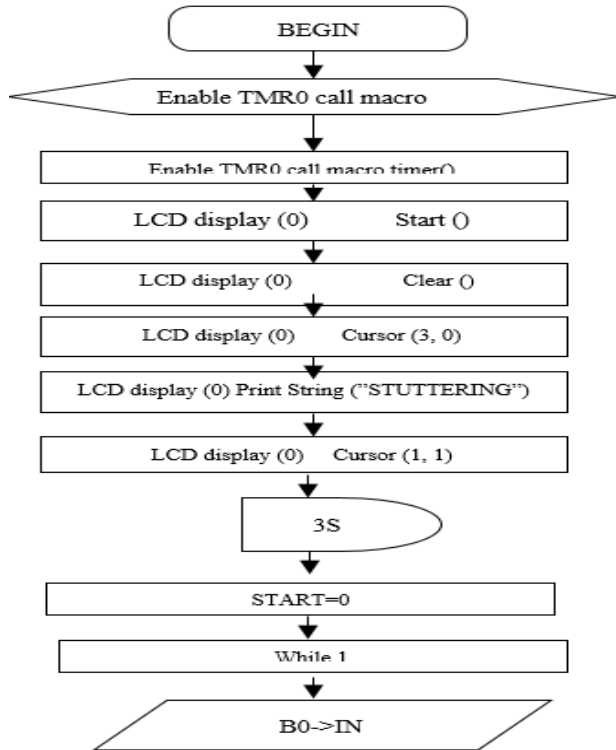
BEGIN

Enable TMR0 call macro

Enable TMR0 call macro timer()

LCD display (0) Start ()

LCD display (0) Clear ()

LCD display (0) Cursor (3, 0)

LCD display (0) Print String ("STUTTERING")

LCD display (0) Cursor (1, 1)

3S

START=0

While 1

B0->IN